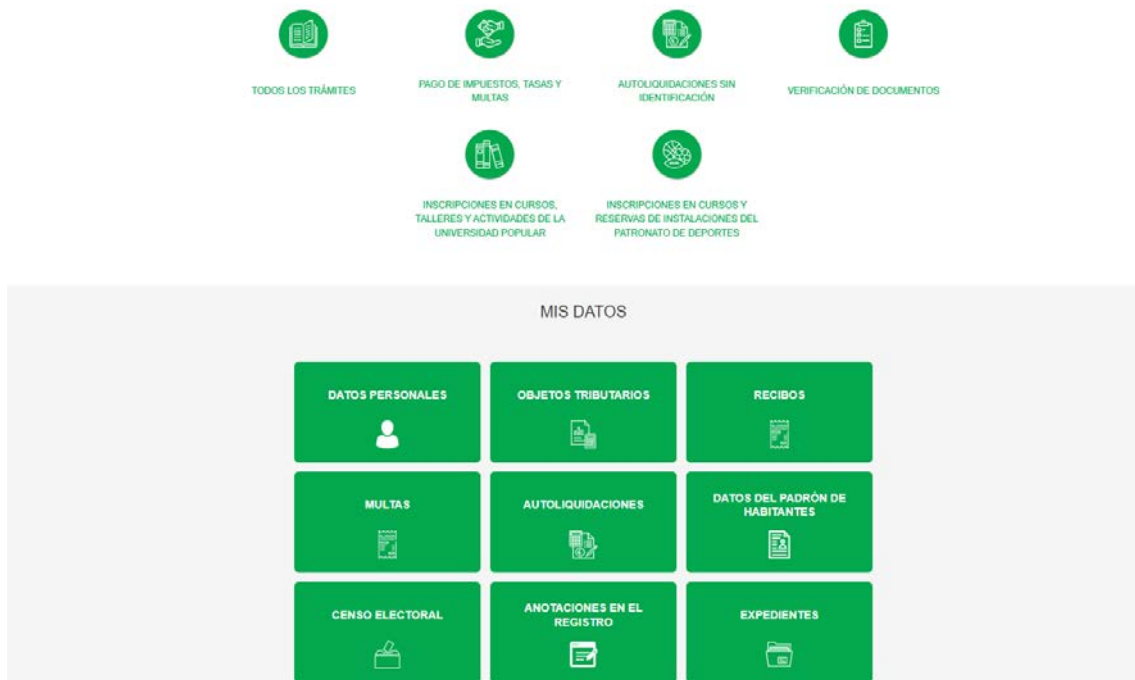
TODOS LOS TRÁMITES

PAGO DE IMPUESTOS, TASAS Y MULTAS

AUTOLIQUIDACIONES SIN IDENTIFICACIÓN

VERIFICACIÓN DE DOCUMENTOS

INSCRIPCIONES EN CURSOS, TALLERES Y ACTIVIDADES DE LA UNIVERSIDAD POPULAR

INSCRIPCIONES EN CURSOS Y RESERVAS DE INSTALACIONES DEL PATRONATO DE DEPORTES

MIS DATOS

DATOS PERSONALES

OBJETOS TRIBUTARIOS

RECIBOS

MULTAS

AUTOLIQUIDACIONES

DATOS DEL PADRÓN DE HABITANTES

CENSO ELECTORAL

ANOTACIONES EN EL REGISTRO

EXPEDIENTES